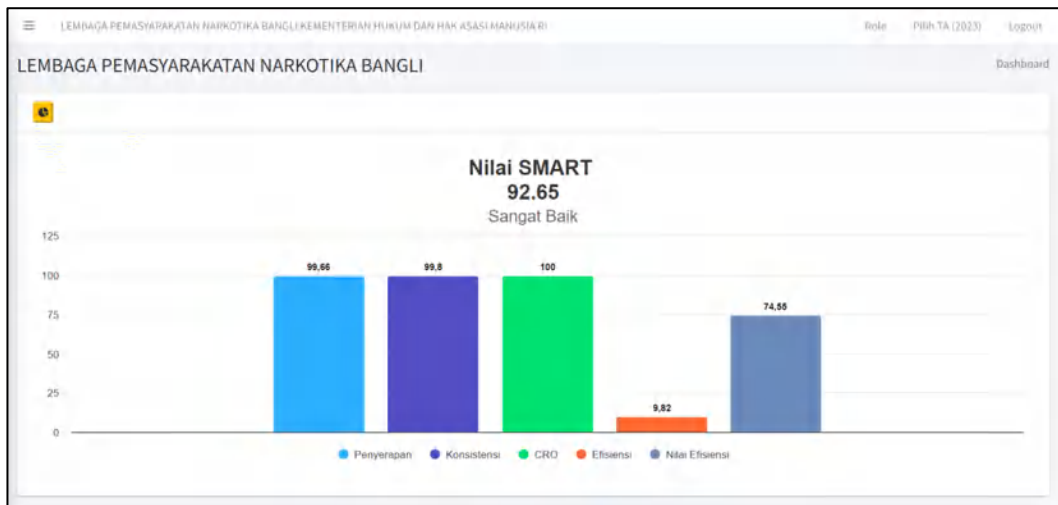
≡ LEMBAGA PEMASYARAKATAN NARKOTIKA BANGLI KEMENTERIAN HUKUM DAN HAK ASASI MANUSIA RI

Role Pilih TA (2023) Logout

LEMBAGA PEMASYARAKATAN NARKOTIKA BANGLI

Dashboard

Nilai SMART
92.65
Sangat Baik

125
100
75
50
25
0

99,66
99,8
100
9,82
74,55

Penyerapan Konsistensi CRO Efisiensi Nilai Efisiensi